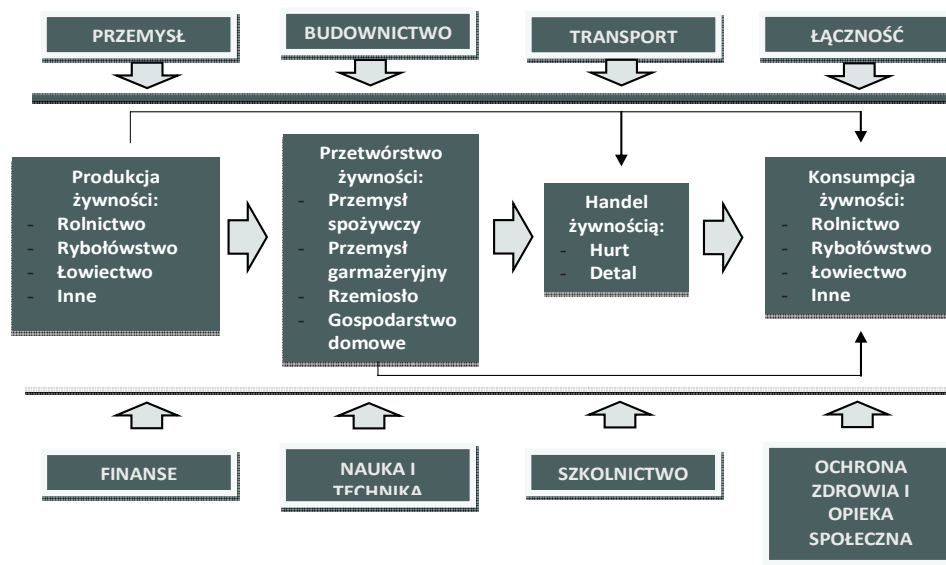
PRZEMYSŁ

BUDOWNICTWO

TRANSPORT

ŁĄCZNOŚĆ

Produkcja żywności:
- Rolnictwo
- Rybołówstwo
- Łowiectwo
- Inne

Przetwórstwo żywności:
- Przemysł spożywczy
- Przemysł garmażeryjny
- Rzemiosło
- Gospodarstwo domowe

Handel żywnością:
- Hurt
- Detal

Konsumpcja żywności:
- Rolnictwo
- Rybołówstwo
- Łowiectwo
- Inne

FINANSE

NAUKA I TECHNIKA

SZKOLNICTWO

OCHRONA ZDROWIA I OPIEKA SPOŁECZNA